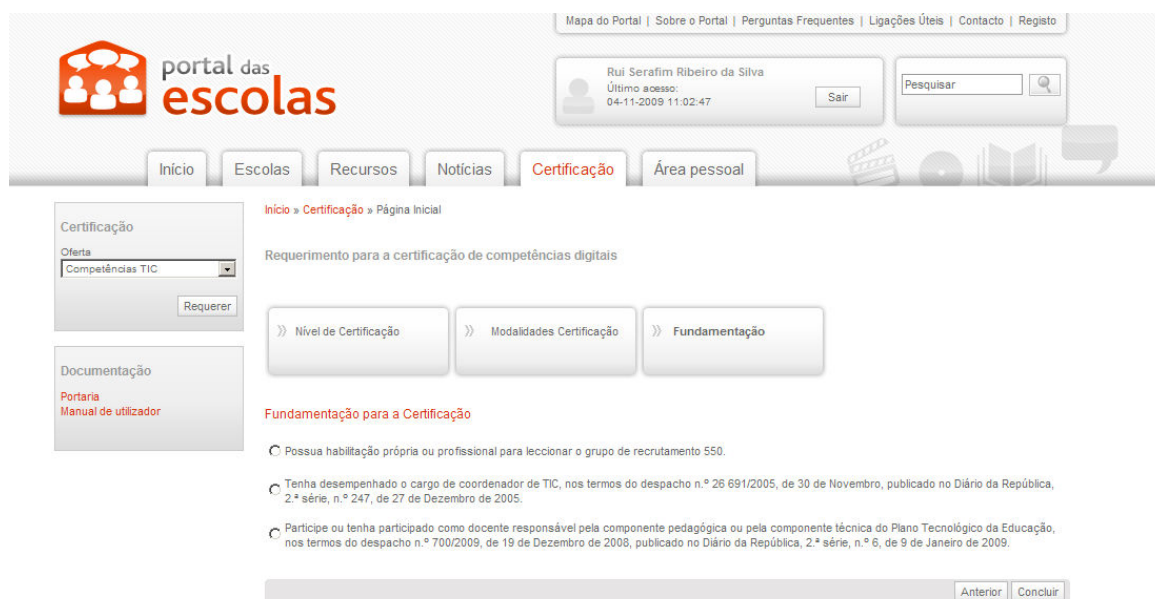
Mapa do Portal | Sobre o Portal | Perguntas Frequentes | Ligações Úteis | Contacto | Registo

portal das escolas

Rui Serafim Ribeiro da Silva
Último acesso:
04-11-2009 11:02:47
Sair

Pesquisar

Início | Escolas | Recursos | Notícias | Certificação | Área pessoal

Certificação
Oferta
Competências TIC
Requerer

Documentação
Portaria
Manual de utilizador

Início » Certificação » Página Inicial

Requerimento para a certificação de competências digitais

Nível de Certificação
Modalidades Certificação
Fundamentação

Fundamentação para a Certificação

Possua habilitação própria ou profissional para leccionar o grupo de recrutamento 550.

Tenha desempenhado o cargo de coordenador de TIC, nos termos do despacho n.º 26 691/2005, de 30 de Novembro, publicado no Diário da República, 2.ª série, n.º 247, de 27 de Dezembro de 2005.

Participe ou tenha participado como docente responsável pela componente pedagógica ou pela componente técnica do Plano Tecnológico da Educação, nos termos do despacho n.º 700/2009, de 19 de Dezembro de 2008, publicado no Diário da República, 2.ª série, n.º 6, de 9 de Janeiro de 2009.

Anterior | Concluir